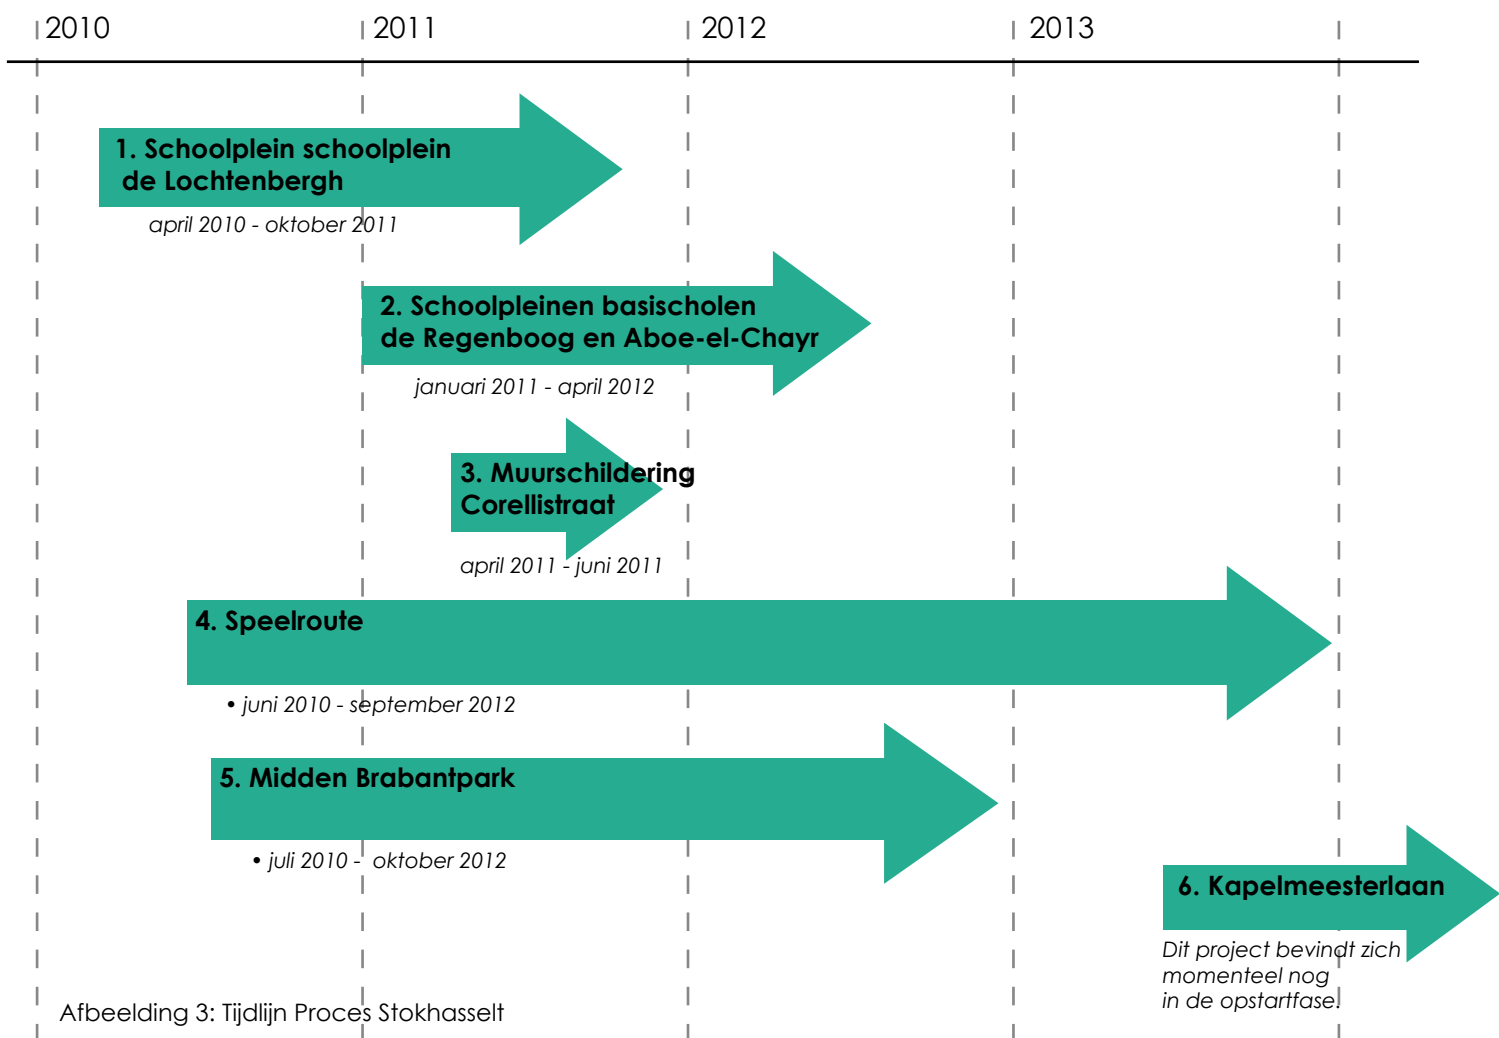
2010
2011
2012
2013

1. Schoolplein schoolplein de Lochtenbergh
april 2010 - oktober 2011

2. Schoolpleinen basischolen de Regenboog en Aboe-el-Chayr
januari 2011 - april 2012

3. Muurschildering Corellistraat
april 2011 - juni 2011

4. Speelroute
• juni 2010 - september 2012

5. Midden Brabantpark
• juli 2010 - oktober 2012

6. Kapelmeesterlaan
Dit project bevindt zich momenteel nog in de opstartfase.

Afbeelding 3: Tijdlijn Proces Stokhasselt